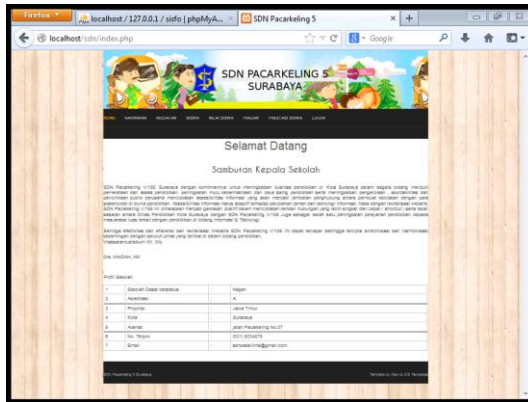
Firefox

localhost / 127.0.0.1 / sisfo | phpMyA...

SDN Pacarkeling 5

localhost/sdn/index.php

Google

SDN PACARKELING 5 SURABAYA

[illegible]

Selamat Datang

Sambutan Kepala Sekolah

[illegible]

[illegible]

Dra. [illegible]

Profil Sekolah

| 1 | Sekolah Dasar Sekolah | : | Negeri |
|---|---|---|---|
| 2 | Akreditasi | : | A |
| 3 | Propinsi | : | Jawa Timur |
| 4 | Kota | : | Surabaya |
| 5 | Alamat | : | Jalan Pacarkeling No.07 |
| 6 | No. Telpon | : | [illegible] |
| 7 | Email | : | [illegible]@gmail.com |

SDN Pacarkeling 5 Surabaya

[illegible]